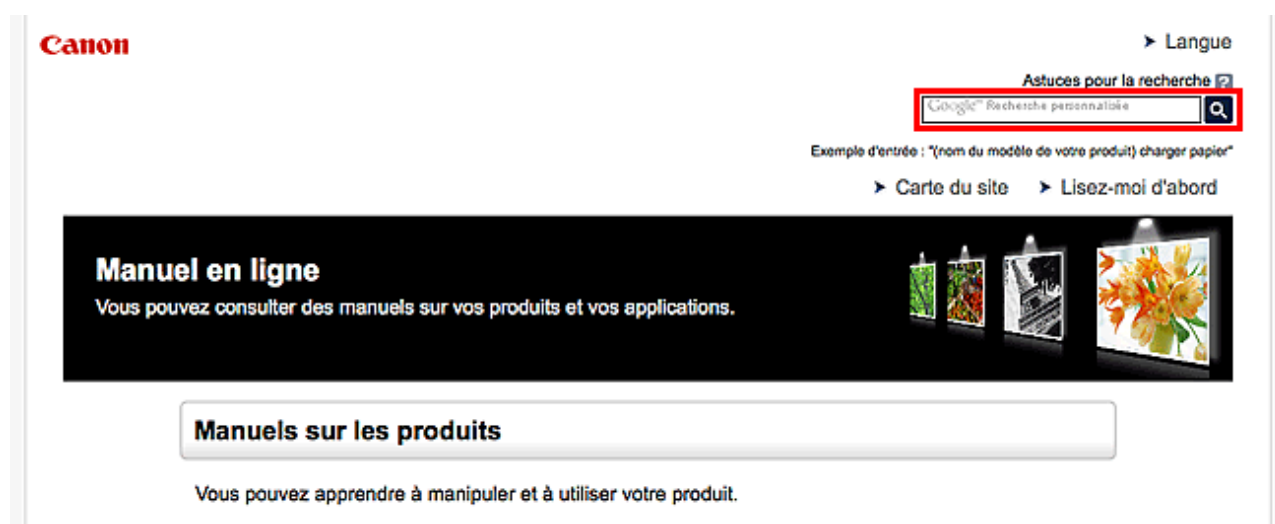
Canon

➤ Langue

Astuces pour la recherche ?

Google™ Recherche personnalisée

Exemple d'entrée : "(nom du modèle de votre produit) charger papier"

➤ Carte du site ➤ Lisez-moi d'abord

Manuel en ligne

Vous pouvez consulter des manuels sur vos produits et vos applications.

Manuels sur les produits

Vous pouvez apprendre à manipuler et à utiliser votre produit.